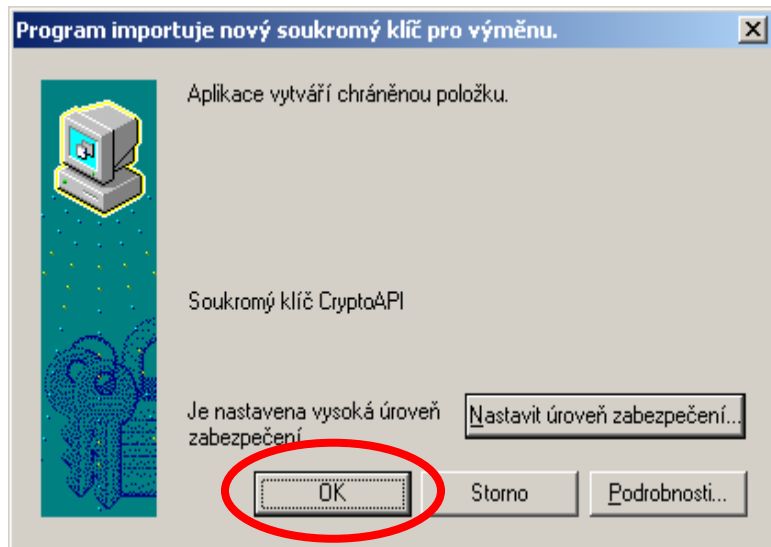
Program importuje nový soukromý klíč pro výměnu.

Aplikace vytváří chráněnou položku.

Soukromý klíč CryptoAPI

Je nastavena vysoká úroveň zabezpečení

Nastavit úroveň zabezpečení...

OK

Storno

Podrobnosti...